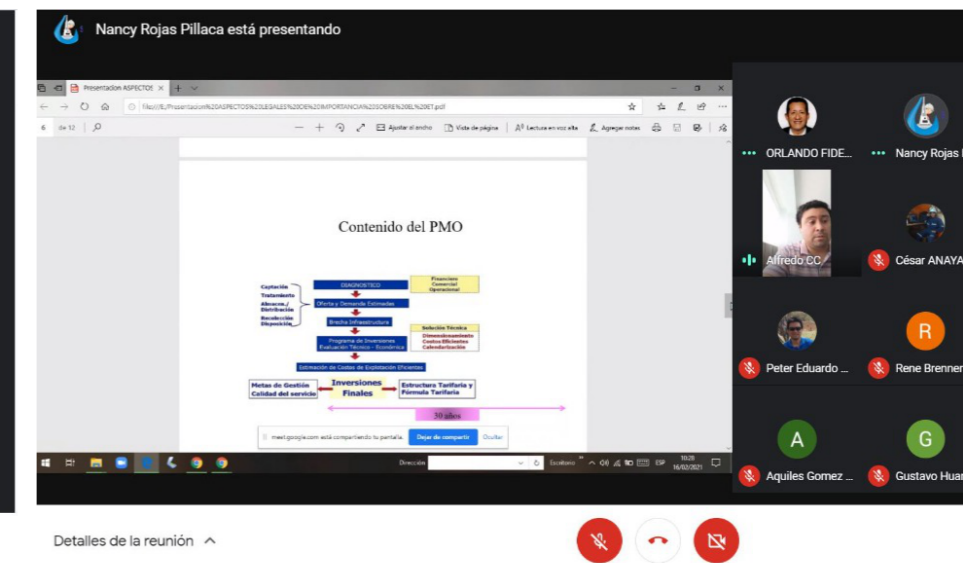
Nancy Rojas Pillaca está presentando

Presentación ASPECTOS

file:///L/Presentacion%20ASPECTOS%20LEGALES%20DE%20IMPORTANCIA%20SOBRE%20EL%20ET.pdf

6 de 12

Ajustar al ancho | Vista de página | Lectura en voz alta | Agregar notas

Contenido del PMO

Captación
Tratamiento
Almacen./ Distribución
Recolección
Disposición

DIAGNOSTICO

Financiera
Comercial
Operacional

Oferta y Demanda Estimadas

Brecha Infraestructura

Selección Técnica
Dimensionamiento
Costos Eficientes
Calendarización

Programa de Inversiones
Evaluación Técnico - Económica

Estimación de Costos de Explotación Eficientes

Metas de Gestión
Calidad del servicio

Inversiones Finales

Estructura Tarifaria y Fórmula Tarifaria

30 años

meet.google.com está compartiendo tu pantalla. Dejar de compartir Ocultar

Dirección

Escritorio

ESP 10:20 16/02/2021

ORLANDO FIDE...

Nancy Rojas

Alfredo CC

César ANAYA

Peter Eduardo ...

R

Rene Brenner

A

Aquiles Gomez ...

G

Gustavo Huar

Detalles de la reunión